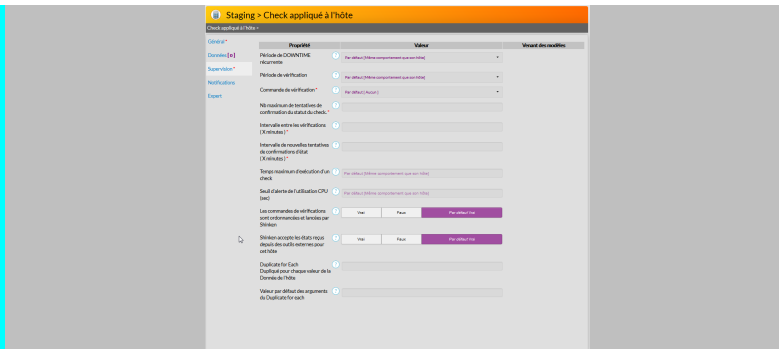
Staging > Check appliqué à l'hôte

Check appliqué à l'hôte »

Général *
Données [0]
Supervision *
Notifications
Expert

| Propriété | Valeur | Venant des modèles |
|---|---|---|
| Période de DOWNTIME récurrente | Par défaut (Même comportement que son hôte) | |
| Période de vérification | Par défaut (Même comportement que son hôte) | |
| Commande de vérification * | Par défaut (Aucun) | |
| Nb maximum de tentatives de confirmation du statut du check * | | |
| Intervalle entre les vérifications (X minutes) * | | |
| Intervalle de nouvelles tentatives de confirmations d'état (X minutes) * | | |
| Temps maximum d'exécution d'un check | Par défaut (Même comportement que son hôte) | |
| Seuil d'alerte de l'utilisation CPU (sec) | Par défaut (Même comportement que son hôte) | |
| Les commandes de vérifications sont ordonnancées et lancées par Shinken | Vrai / Faux / Par défaut Vrai | |
| Shinken accepte les états reçus depuis des outils externes pour cet hôte | Vrai / Faux / Par défaut Vrai | |
| Duplicate for Each Dupliqué pour chaque valeur de la Donnée de l'hôte | | |
| Valeur par défaut des arguments du Duplicate for each | | |